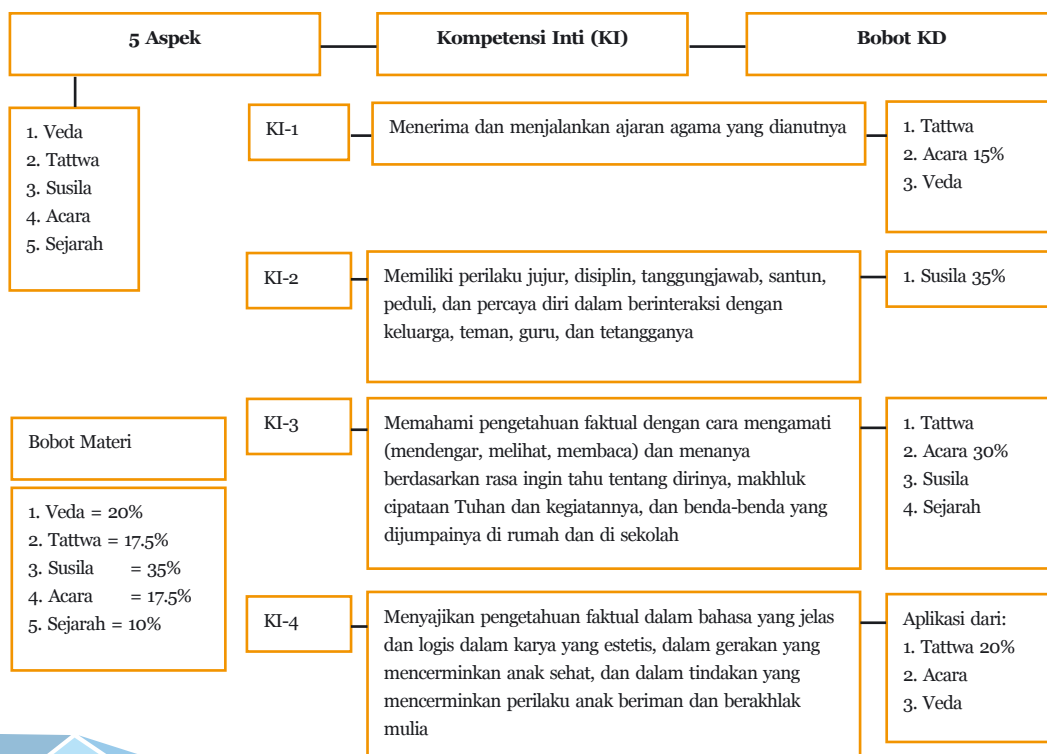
5 Aspek

Kompetensi Inti (KI)

Bobot KD

1. Veda
2. Tattwa
3. Susila
4. Acara
5. Sejarah

KI-1

Menerima dan menjalankan ajaran agama yang dianutnya

1. Tattwa
2. Acara 15%
3. Veda

KI-2

Memiliki perilaku jujur, disiplin, tanggungjawab, santun, peduli, dan percaya diri dalam berinteraksi dengan keluarga, teman, guru, dan tetangganya

1. Susila 35%

Bobot Materi

1. Veda = 20%
2. Tattwa = 17.5%
3. Susila = 35%
4. Acara = 17.5%
5. Sejarah = 10%

KI-3

Memahami pengetahuan faktual dengan cara mengamati (mendengar, melihat, membaca) dan menanya berdasarkan rasa ingin tahu tentang dirinya, makhluk cipataan Tuhan dan kegiatannya, dan benda-benda yang dijumpainya di rumah dan di sekolah

1. Tattwa
2. Acara 30%
3. Susila
4. Sejarah

KI-4

Menyajikan pengetahuan faktual dalam bahasa yang jelas dan logis dalam karya yang estetis, dalam gerakan yang mencerminkan anak sehat, dan dalam tindakan yang mencerminkan perilaku anak beriman dan berakhlak mulia

Aplikasi dari:
1. Tattwa 20%
2. Acara
3. Veda